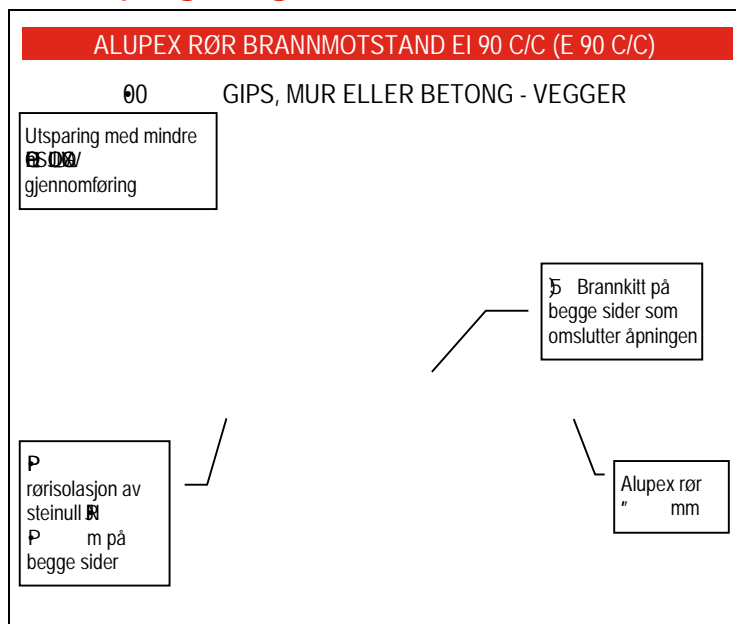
ALUPEX RØR BRANNMOTSTAND EI 90 C/C (E 90 C/C)

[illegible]0 GIPS, MUR ELLER BETONG - VEGGER

Utsparing med mindre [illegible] gjennomføring

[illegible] Brannkitt på begge sider som omslutter åpningen

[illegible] rørisolasjon av steinull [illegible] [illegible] m på begge sider

Alupex rør
" mm